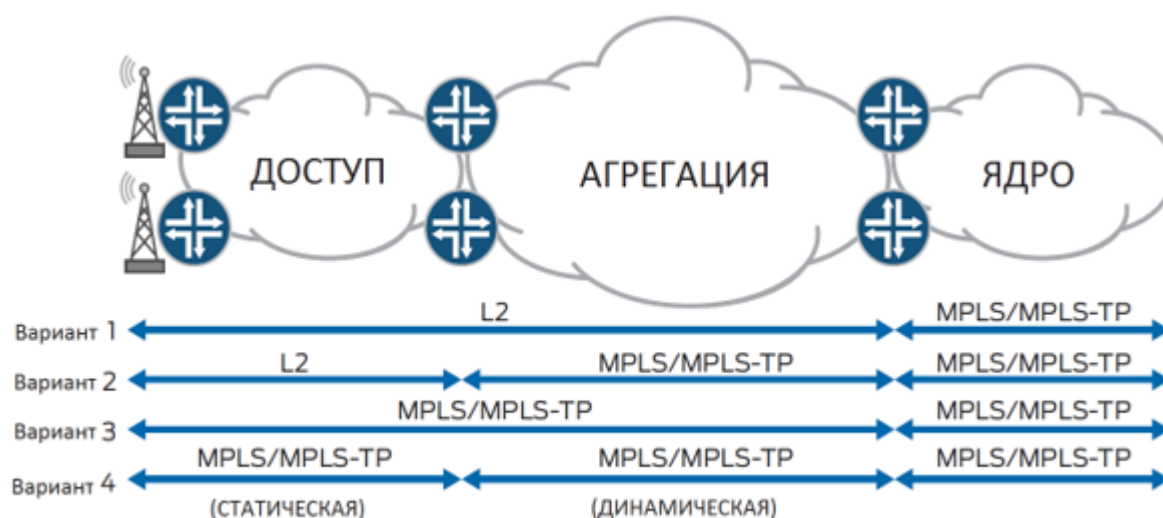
ДОСТУП

АГРЕГАЦИЯ

ЯДРО

Вариант 1 L2 MPLS/MPLS-TP

Вариант 2 L2 MPLS/MPLS-TP MPLS/MPLS-TP

Вариант 3 MPLS/MPLS-TP MPLS/MPLS-TP

Вариант 4 MPLS/MPLS-TP (СТАТИЧЕСКАЯ) MPLS/MPLS-TP (ДИНАМИЧЕСКАЯ) MPLS/MPLS-TP